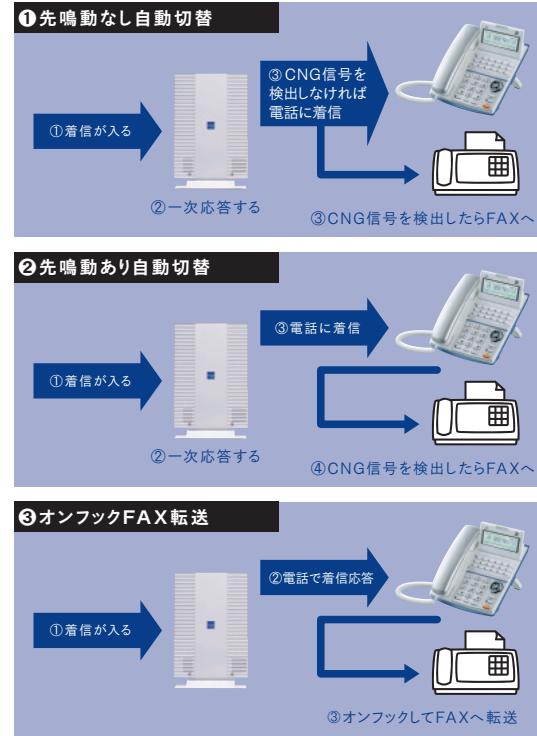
❶先鳴動なし自動切替

①着信が入る

②一次応答する

③CNG信号を検出しなければ電話に着信

③CNG信号を検出したらFAXへ

❷先鳴動あり自動切替

①着信が入る

②一次応答する

③電話に着信

④CNG信号を検出したらFAXへ

❸オンフックFAX転送

①着信が入る

②電話で着信応答

③オンフックしてFAXへ転送